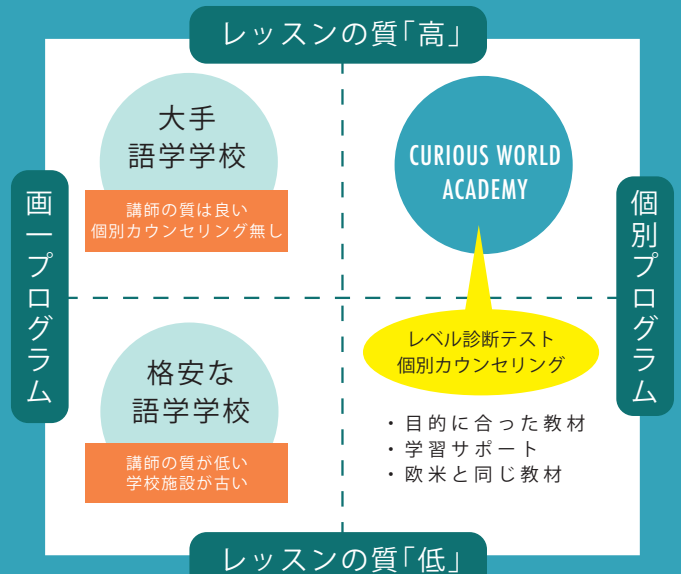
レッスンの質「高」

画一プログラム

個別プログラム

大手
語学学校

講師の質は良い
個別カウンセリング無し

CURIOUS WORLD
ACADEMY

レベル診断テスト
個別カウンセリング

格安な
語学学校

講師の質が低い
学校施設が古い

・目的に合った教材
・学習サポート
・欧米と同じ教材

レッスンの質「低」